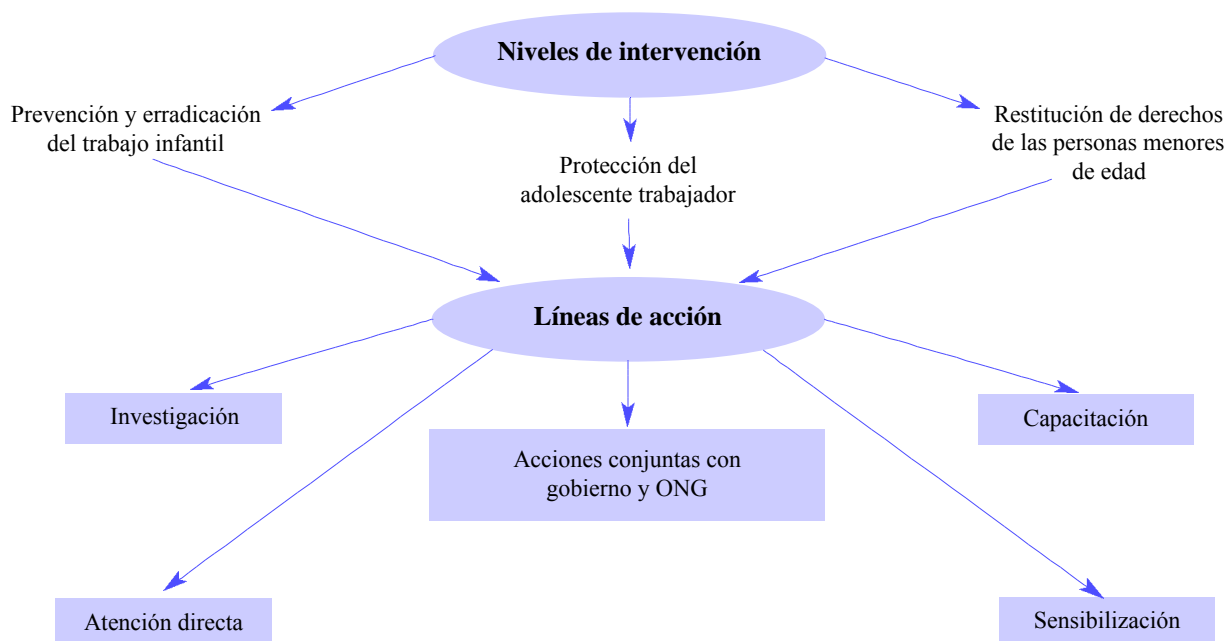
Niveles de intervención

Prevención y erradicación del trabajo infantil

Protección del adolescente trabajador

Restitución de derechos de las personas menores de edad

Líneas de acción

Investigación

Acciones conjuntas con gobierno y ONG

Capacitación

Atención directa

Sensibilización